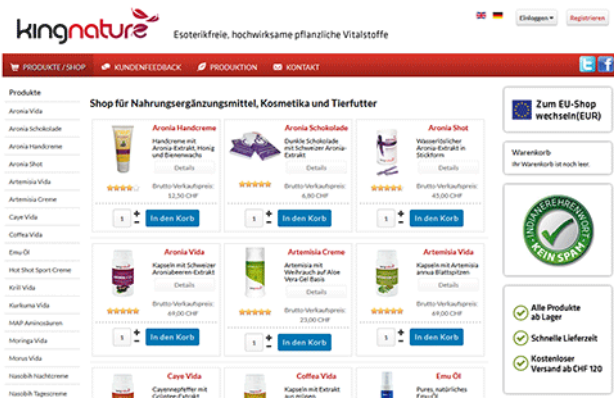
kingnature

Esoterikfreie, hochwirksame pflanzliche Vitalstoffe

Einloggen | Registrieren

PRODUKTE / SHOP | KUNDENFEEDBACK | PRODUKTION | KONTAKT

Produkte
Aronia Vida
Aronia Schokolade
Aronia Handcreme
Aronia Shot
Artemisia Vida
Artemisia Creme
Caye Vida
Coffea Vida
Emu Öl
Hot Shot Sport Creme
Krill Vida
Kurkuma Vida
MAP Aminosäuren
Moringa Vida
Morus Vida
Nasobih Nachtcreme
Nasobih Tagescreme

Shop für Nahrungsergänzungsmittel, Kosmetika und Tierfutter

Aronia Handcreme
Handcreme mit Aronia-Extrakt, Honig und Bienenwachs
Details
Brutto-Verkaufspreis: 12,50 CHF
1 In den Korb

Aronia Schokolade
Dunkle Schokolade mit Schweizer Aronia-Extrakt
Details
Brutto-Verkaufspreis: 6,80 CHF
1 In den Korb

Aronia Shot
Wasserlöslicher Aronia-Extrakt in Stickform
Details
Brutto-Verkaufspreis: 43,00 CHF
1 In den Korb

Aronia Vida
Kapseln mit Schweizer Aroniabeeren-Extrakt
Details
Brutto-Verkaufspreis: 49,00 CHF
1 In den Korb

Artemisia Creme
Artemisia mit Weihrauch auf Aloe Vera Gel Basis
Details
Brutto-Verkaufspreis: 23,00 CHF
1 In den Korb

Artemisia Vida
Kapseln mit Artemisia annua Blattspitzen
Details
Brutto-Verkaufspreis: 49,00 CHF
1 In den Korb

Caye Vida
Cayennepfeffer mit Grüntee-Extrakt

Coffea Vida
Kapseln mit Extrakt aus grünen

Emu Öl
Pures, natürliches Emu Öl

Zum EU-Shop wechseln(EUR)

Warenkorb
Ihr Warenkorb ist noch leer.

INDIANEREHRENWORT KEIN SPAM

Alle Produkte ab Lager
Schnelle Lieferzeit
Kostenloser Versand ab CHF 120